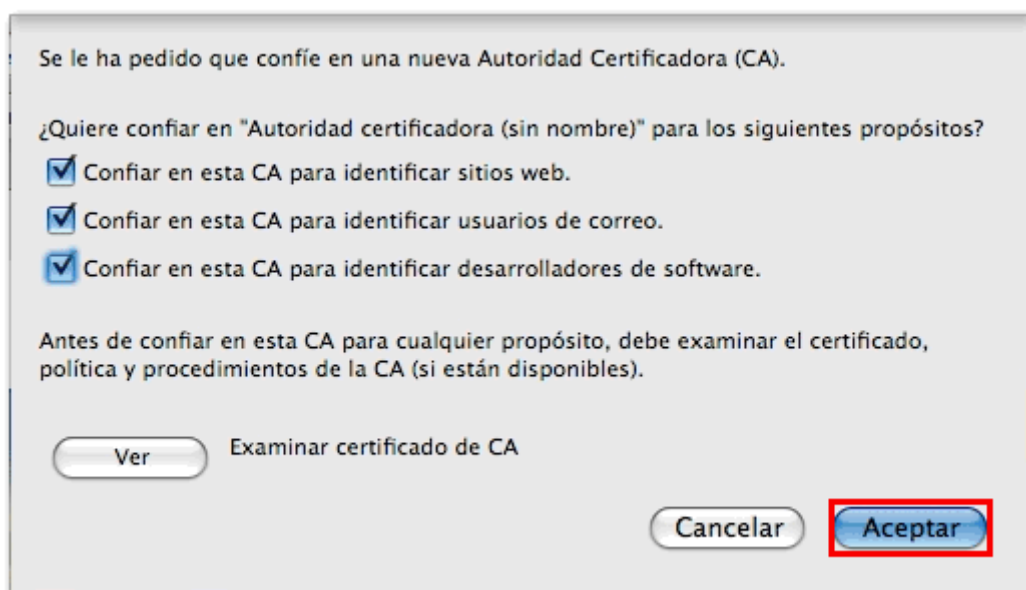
Se le ha pedido que confíe en una nueva Autoridad Certificadora (CA).

¿Quiere confiar en "Autoridad certificadora (sin nombre)" para los siguientes propósitos?

Confiar en esta CA para identificar sitios web.

Confiar en esta CA para identificar usuarios de correo.

Confiar en esta CA para identificar desarrolladores de software.

Antes de confiar en esta CA para cualquier propósito, debe examinar el certificado, política y procedimientos de la CA (si están disponibles).

Ver

Examinar certificado de CA

Cancelar

Aceptar